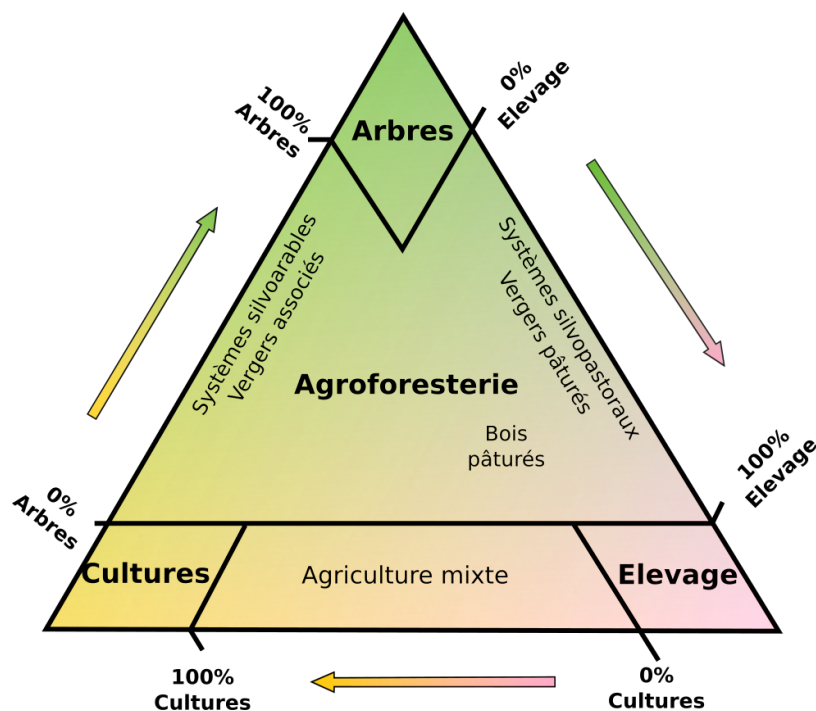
100%
Arbres

Arbres

0%
Elevage

Systèmes silvoarables
Vergers associés

Systèmes silvopastoraux
Vergers pâturés

Agroforesterie

Bois
pâturés

0%
Arbres

100%
Elevage

Cultures

Agriculture mixte

Elevage

100%
Cultures

0%
Cultures